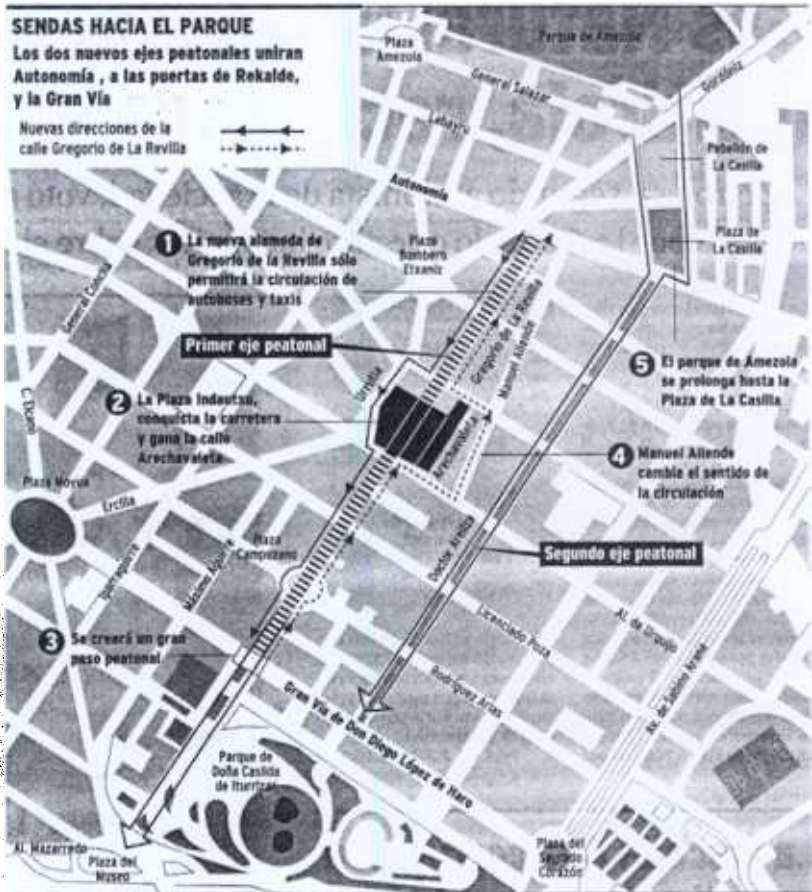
SENDAS HACIA EL PARQUE

Los dos nuevos ejes peatonales unirán Autonomía , a las puertas de Rekalde, y la Gran Vía

Nuevas direcciones de la calle Gregorio de La Revilla

Plaza Amezola

Parque de Amezola

General Salazar

Labayru

Gordóniz

Pabellón de La Casilla

Plaza de La Casilla

Autonomía

Plaza Bombero Etxaniz

1 La nueva alameda de Gregorio de la Revilla sólo permitirá la circulación de autobuses y taxis

General Concha

Primer eje peatonal

Gregorio de la Revilla

Manuel Allende

5 El parque de Amezola se prolonga hasta la Plaza de La Casilla

C. Olano

2 La Plaza Indautxu, conquista la carretera y gana la calle Arechavaleta

Urquijo

Arechavaleta

4 Manuel Allende cambia el sentido de la circulación

Plaza Moyua

Ercilla

Plaza Campuzano

Segundo eje peatonal

Iparraguirre

Máximo Aguirre

Doctor Areilza

Licenciado Poza

Al. de Urquijo

3 Se creará un gran paso peatonal

Rodríguez Arias

Av. de Sabino Arana

Gran Vía de Don Diego López de Haro

Parque de Doña Casilda de Iturrizar

Al. Mazarredo

Plaza del Museo

Plaza del Sagrado Corazón